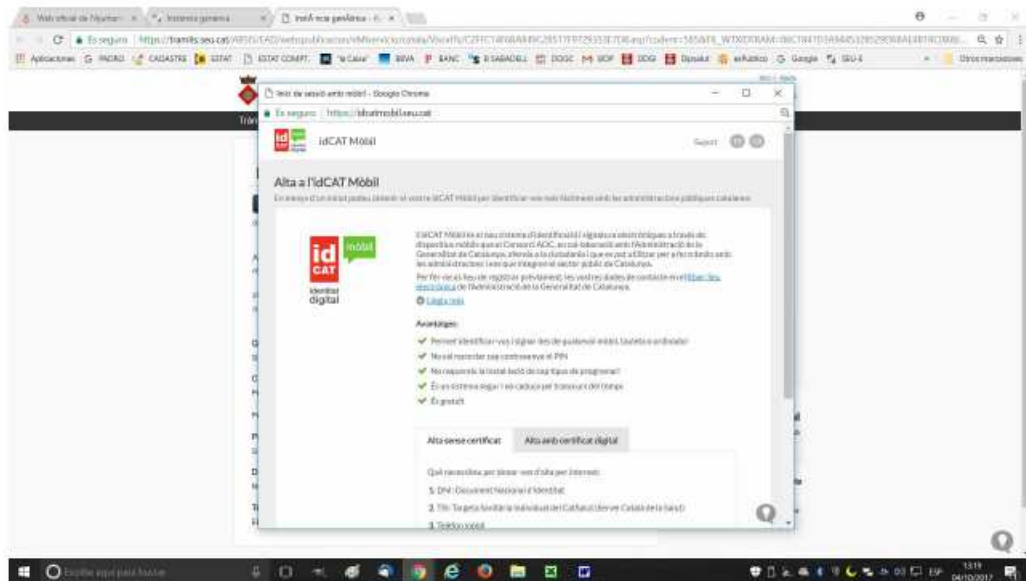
Web oficial de l'Ajuntament | Instància genèrica | Inici sessió | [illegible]

Es segur | https://tramits.seu.cat/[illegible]

Aplicacions | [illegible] | CADASTRE | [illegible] | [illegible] | BBVA | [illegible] | B SABADELL | DOGC | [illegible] | Google | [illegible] | Otros marcadores

Inici de sessió amb mòbil - Google Chrome

Es segur | https://idcatmobil.seu.cat

idCAT Mòbil

Suport

Alta a l'idCAT Mòbil

En menys d'un minut podeu obtenir el vostre idCAT Mòbil per identificar-vos més fàcilment amb les administracions públiques catalanes.

id CAT mòbil identitat digital

L'idCAT Mòbil és un nou sistema d'identificació i signatura electròniques a través de dispositius mòbils que el Consorci AOC, en col·laboració amb l'Administració de la Generalitat de Catalunya, ofereix a la ciutadania i que es pot utilitzar per a fer tràmits amb les administracions i ens que integren el sector públic de Catalunya.

Per fer-ne ús heu de registrar prèviament les vostres dades de contacte en el fitxer Seu electrònica de l'Administració de la Generalitat de Catalunya.

Llegiu més

Avantatges:

Permet identificar-vos i signar des de qualsevol mòbil, tauleta o ordinador

No cal recordar cap contrasenya ni PIN

No requereix la instal·lació de cap tipus de programari

És un sistema segur i no caduca pel transcurs del temps

És gratuït

Alta sense certificat | Alta amb certificat digital

Què necessiteu per donar-vos d'alta per Internet:

1. DNI: Document Nacional d'Identitat

2. TSI: Targeta Sanitària Individual del CatSalut (de ve Catalunya de la Salut)

3. Telèfon mòbil

Escribe aquí para buscar

13:19 04/10/2017 ESP